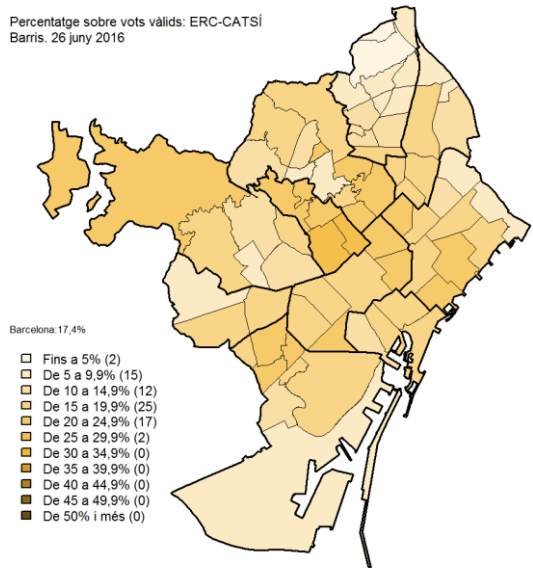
Percentatge sobre vots vàlids: ERC-CATSÍ
Barris. 26 juny 2016

Barcelona:17,4%

Fins a 5% (2)
De 5 a 9,9% (15)
De 10 a 14,9% (12)
De 15 a 19,9% (25)
De 20 a 24,9% (17)
De 25 a 29,9% (2)
De 30 a 34,9% (0)
De 35 a 39,9% (0)
De 40 a 44,9% (0)
De 45 a 49,9% (0)
De 50% i més (0)